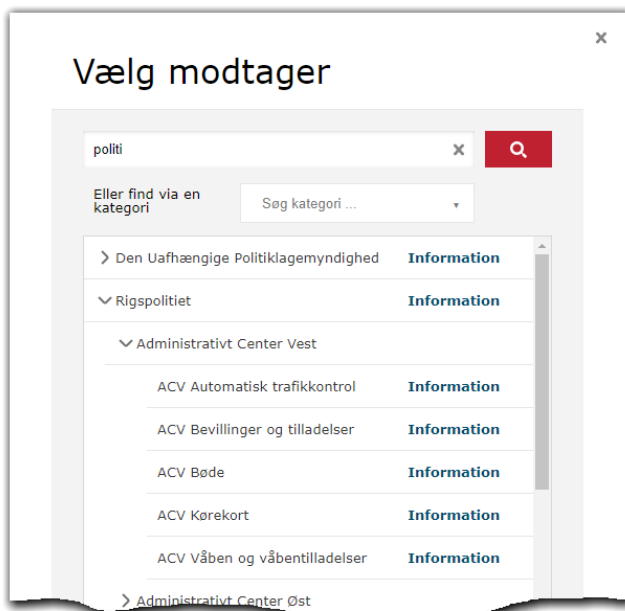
×

Vælg modtager

politi ×

Eller find via en kategori

Søg kategori ...

Den Uafhængige Politiklagemyndighed Information

Rigspolitiet Information

Administrativt Center Vest

ACV Automatisk trafikkontrol Information

ACV Bevillinger og tilladelser Information

ACV Bøde Information

ACV Kørekort Information

ACV Våben og våbentilladelser Information

Administrativt Center Øst